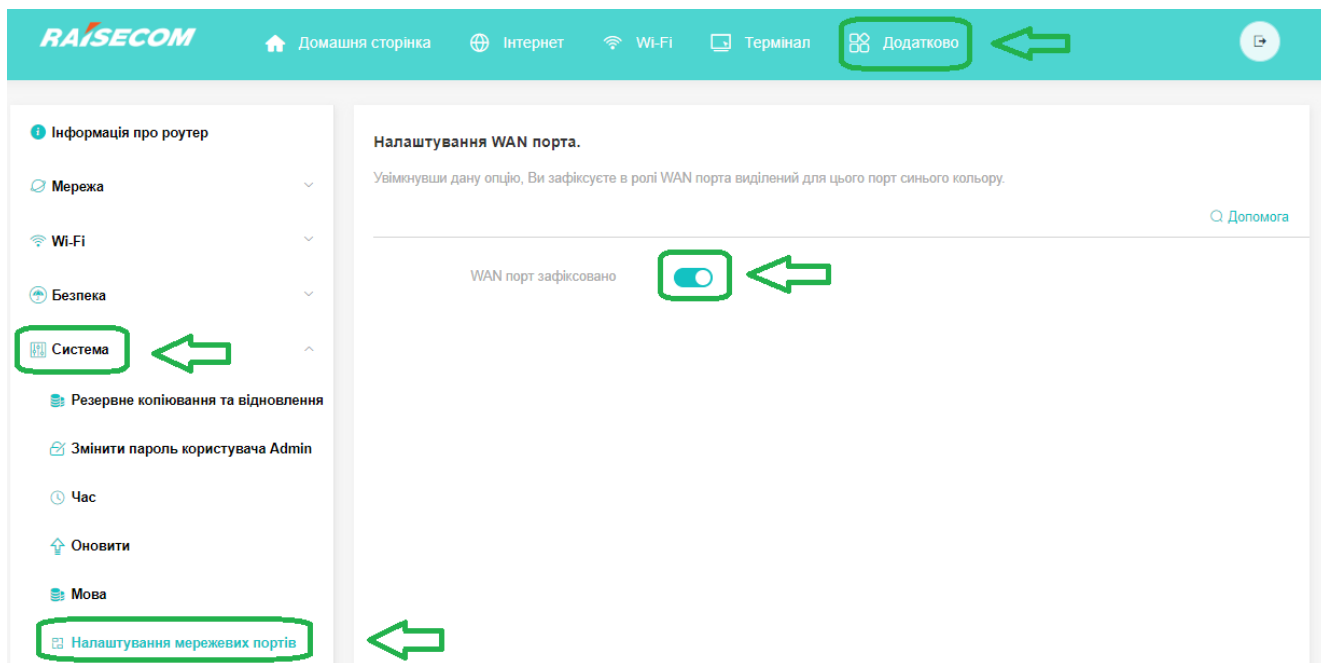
RAISECOM

Домашня сторінка Інтернет Wi-Fi Термінал Додатково

Інформація про роутер

Мережа

Wi-Fi

Безпека

Система

Резервне копіювання та відновлення

Змінити пароль користувача Admin

Час

Оновити

Мова

Налаштування мережевих портів

Налаштування WAN порта.

Увімкнувши дану опцію, Ви зафіксуєте в ролі WAN порта виділений для цього порт синього кольору.

Допомога

WAN порт зафіксовано